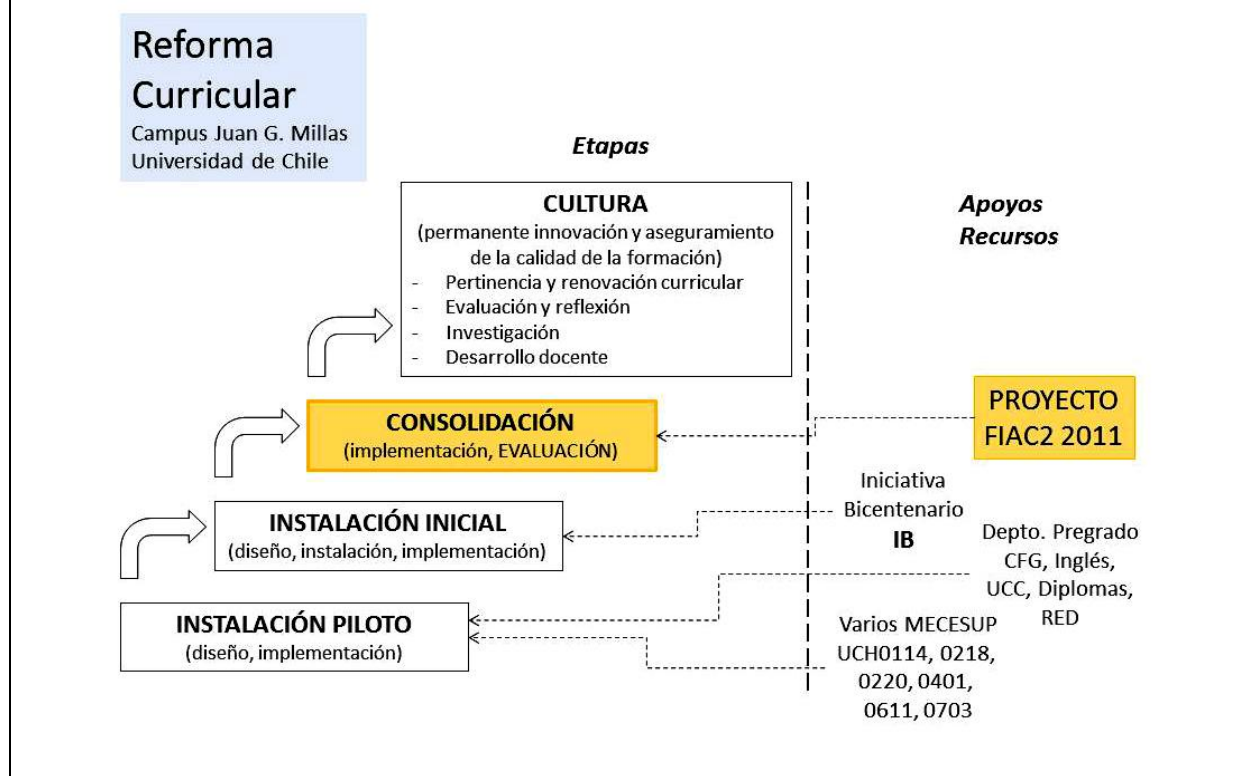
Reforma Curricular
Campus Juan G. Millas
Universidad de Chile

*Etapas*

**CULTURA**
(permanente innovación y aseguramiento de la calidad de la formación)
- Pertinencia y renovación curricular
- Evaluación y reflexión
- Investigación
- Desarrollo docente

*Apoyos*
*Recursos*

**CONSOLIDACIÓN**
(implementación, EVALUACIÓN)

PROYECTO FIAC2 2011

Iniciativa Bicentenario
**IB**

**INSTALACIÓN INICIAL**
(diseño, instalación, implementación)

Depto. Pregrado
CFG, Inglés, UCC, Diplomas, RED

**INSTALACIÓN PILOTO**
(diseño, implementación)

Varios MECESUP
UCH0114, 0218, 0220, 0401, 0611, 0703